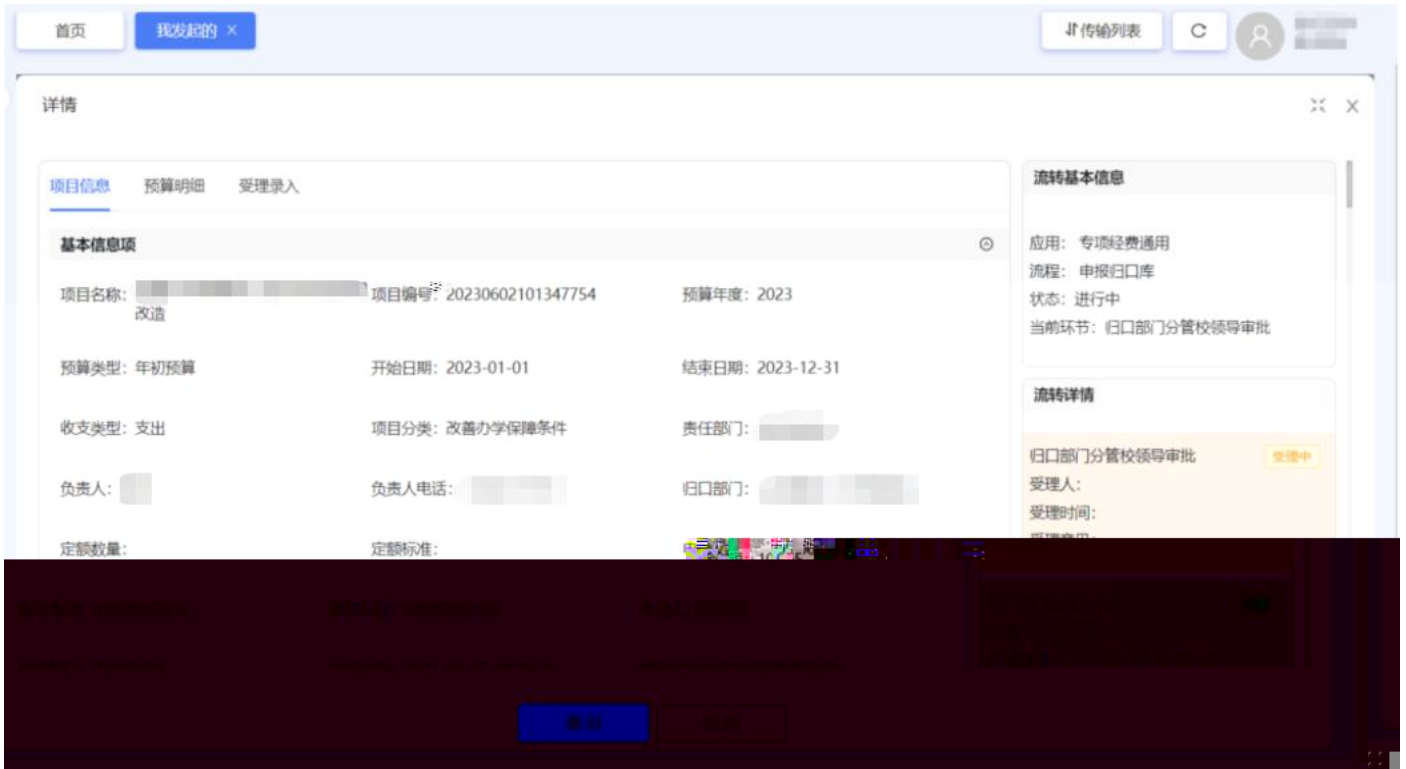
首页 我发起的 ×

传输列表

详情

项目信息 预算明细 受理录入

基本信息项

项目名称: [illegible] 改造
项目编号: 20230602101347754
预算年度: 2023

预算类型: 年初预算
开始日期: 2023-01-01
结束日期: 2023-12-31

收支类型: 支出
项目分类: 改善办学保障条件
责任部门: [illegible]

负责人: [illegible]
负责人电话: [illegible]
归口部门: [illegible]

定额数量:
定额标准:

流转基本信息

应用: 专项经费通用
流程: 申报归口库
状态: 进行中
当前环节: 归口部门分管校领导审批

流转详情

归口部门分管校领导审批 受理中
受理人:
受理时间:
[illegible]